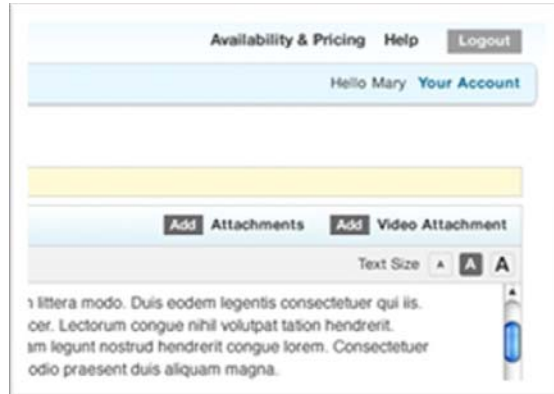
Availability & Pricing Help Logout

Hello Mary Your Account

Add Attachments Add Video Attachment

Text Size A A A

n littera modo. Duis eodem legentis consectetuer qui iis. cer. Lectorum congue nihil volutpat tation hendrerit. am legunt nostrud hendrerit congue lorem. Consectetuer odio praesent duis aliquam magna.